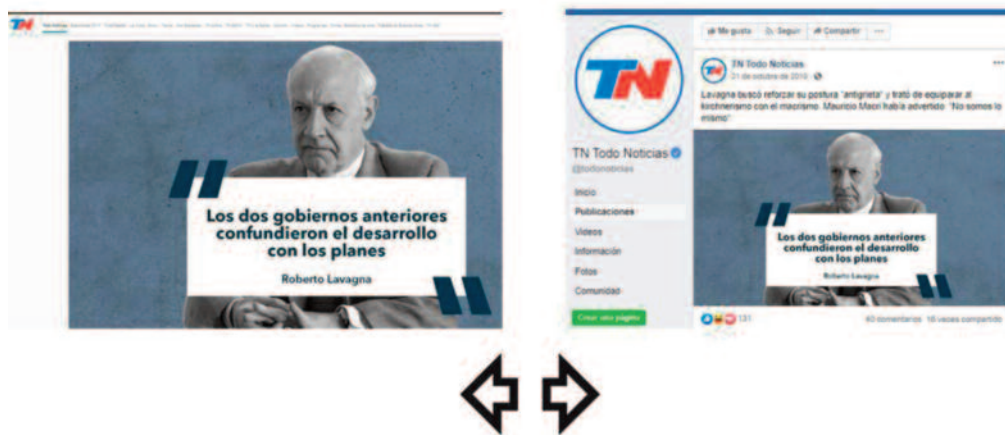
TN

Los dos gobiernos anteriores confundieron el desarrollo con los planes

Roberto Lavagna

TN

Me gusta Seguir Compartir ···

TN Todo Noticias
@todonoticias

Inicio
Publicaciones
Videos
Información
Fotos
Comunidad

Crear una página

TN Todo Noticias
21 de octubre de 2019 · 

Lavagna buscó reforzar su postura "antigrieta" y trató de equiparar al kirchnerismo con el macrismo. Mauricio Macri había advertido: "No somos lo mismo"

Los dos gobiernos anteriores confundieron el desarrollo con los planes

Roberto Lavagna

131

40 comentarios 18 veces compartido